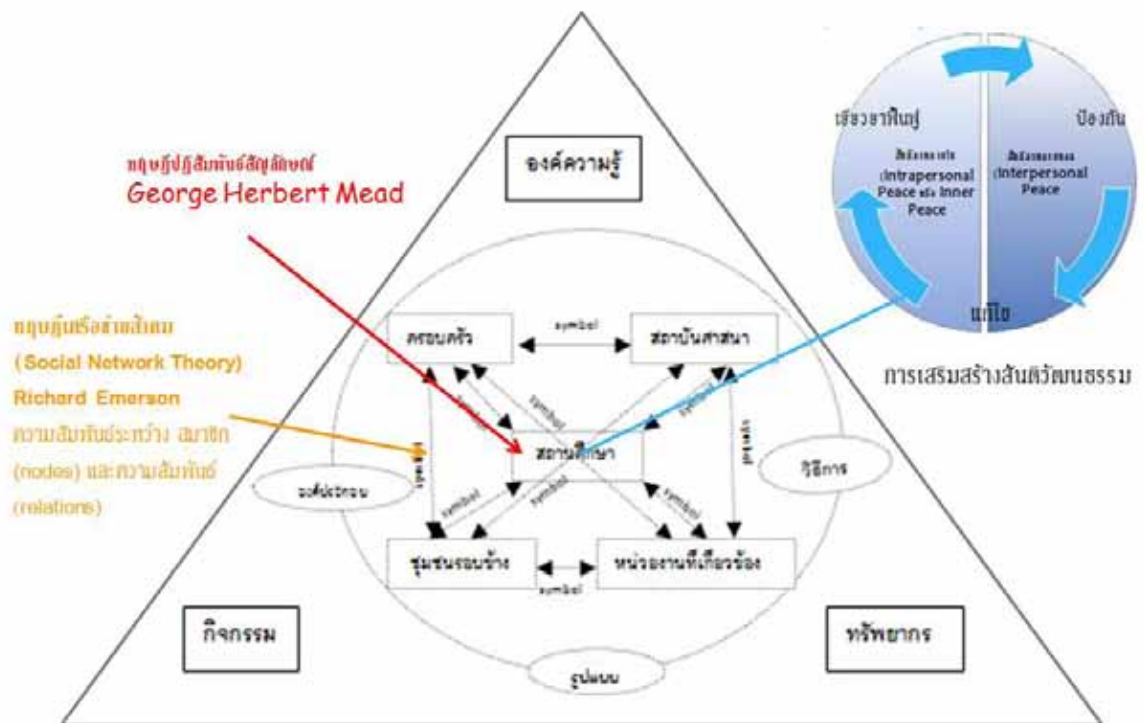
ทฤษฎีปฏิสัมพันธ์สัญลักษณ์
George Herbert Mead

ทฤษฎีเครือข่ายสังคม
(Social Network Theory)
Richard Emerson
ความสัมพันธ์ระหว่าง สมาชิก (nodes) และความสัมพันธ์ (relations)

องค์ความรู้

ครอบครัว
symbol
สถาบันศาสนา
symbol
symbol
สถานศึกษา
symbol
symbol
symbol
symbol
symbol
องค์ประกอบ
วิธีการ
ชุมชนรอบข้าง
symbol
หน่วยงานที่เกี่ยวข้อง

กิจกรรม
ทรัพยากร
รูปแบบ

เยียวยาฟื้นฟู
ป้องกัน
สันติภาพภายใน (Intrapersonal Peace หรือ Inner Peace)
สันติภาพระหว่างบุคคล (Interpersonal Peace)
แก้ไข

การเสริมสร้างสันติวัฒนธรรม